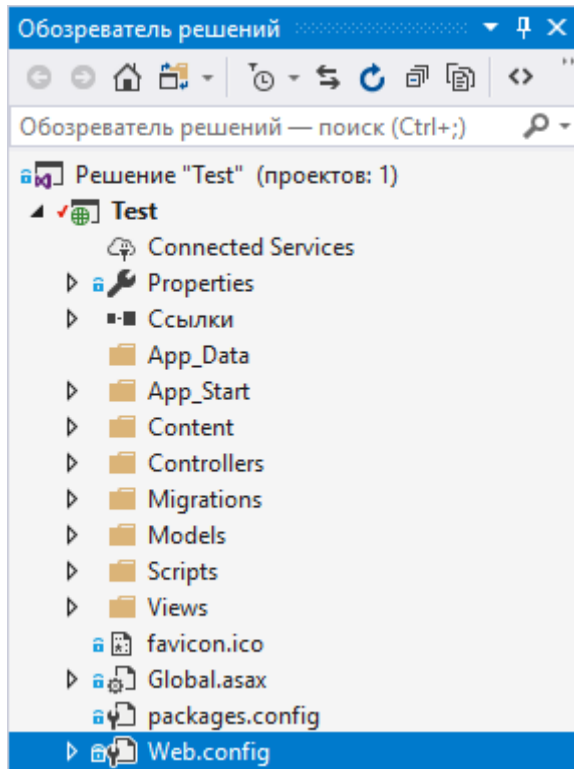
Обозреватель решений

Обозреватель решений — поиск (Ctrl+;)

Решение "Test" (проектов: 1)
Test
Connected Services
Properties
Ссылки
App_Data
App_Start
Content
Controllers
Migrations
Models
Scripts
Views
favicon.ico
Global.asax
packages.config
Web.config